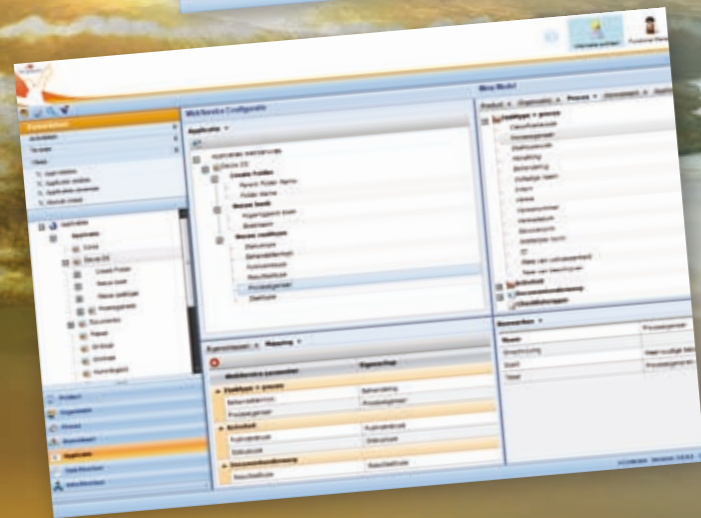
Webservice Configuratie

Meta Model

Applicatie

Product

Organisatie

Proces

Zaaktype > proces

Schaduwkopie

Bewerken

Eigenschap

Webservice parameter

Mapping

Eigenschappen

Product

Organisatie

Proces

Applicatie

Webservices